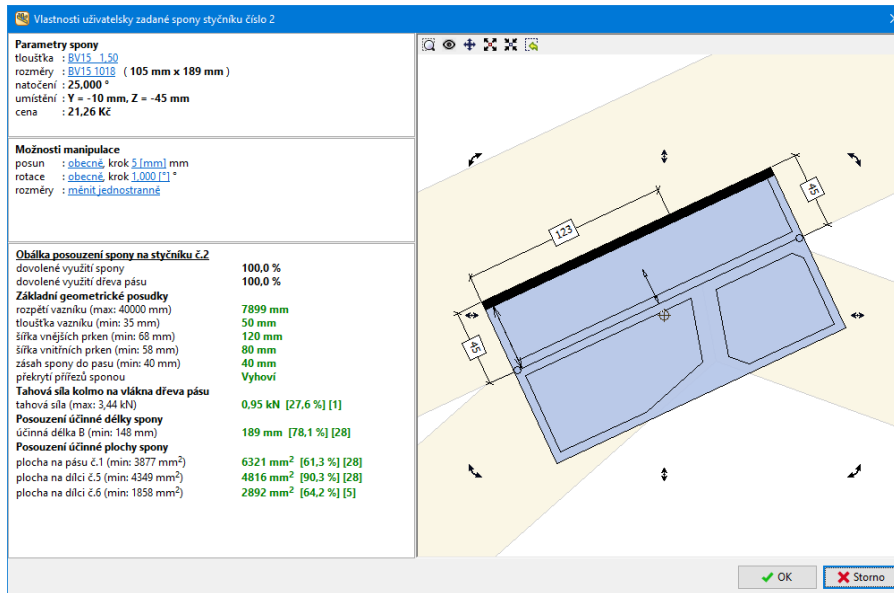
Vlastnosti uživatelsky zadané spony styčníku číslo 2

Parametry spony
tloušťka : BV15 1,50
rozměry : BV15 1018 ( 105 mm x 189 mm )
natočení : 25,000 °
umístění : Y = -10 mm, Z = -45 mm
cena : 21,26 Kč

Možnosti manipulace
posun : obecné, krok 5 [mm] mm
rotace : obecné, krok 1,000 [°] °
rozměry : měnit jednostranně

Obálka posouzení spony na styčníku č.2
| dovolené využití spony | 100,0 % |
|---|---|
| dovolené využití dřeva pásu | 100,0 % |
| Základní geometrické posudky | |
| rozpětí vazníku (max: 40000 mm) | 7899 mm |
| tloušťka vazníku (min: 35 mm) | 50 mm |
| šířka vnějších prken (min: 68 mm) | 120 mm |
| šířka vnitřních prken (min: 58 mm) | 80 mm |
| zásah spony do pasu (min: 40 mm) | 40 mm |
| překrytí přířezů sponou | Vyhoví |
| Tahová síla kolmo na vlákna dřeva pásu | |
| tahová síla (max: 3,44 kN) | 0,95 kN [27,6 %] [1] |
| Posouzení účinné délky spony | |
| účinná délka B (min: 148 mm) | 189 mm [78,1 %] [28] |
| Posouzení účinné plochy spony | |
| plocha na pásu č.1 (min: 3877 mm$^2$) | 6321 mm$^2$ [61,3 %] [28] |
| plocha na dílci č.5 (min: 4349 mm$^2$) | 4816 mm$^2$ [90,3 %] [28] |
| plocha na dílci č.6 (min: 1858 mm$^2$) | 2892 mm$^2$ [64,2 %] [5] |

123
45
45

OK
Storno